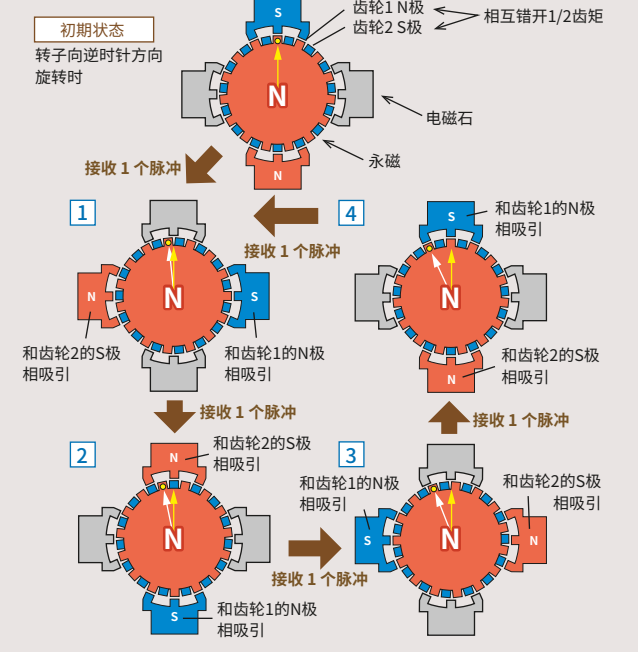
初期状态

转子向逆时针方向旋转时

S

齿轮1 N极
齿轮2 S极

相互错开1/2齿矩

N

电磁石

永磁

N

接收 1 个脉冲

1

S

N

N

和齿轮2的S极相吸引

和齿轮1的N极相吸引

接收 1 个脉冲

4

S

N

N

和齿轮1的N极相吸引

和齿轮2的S极相吸引

接收 1 个脉冲

接收 1 个脉冲

2

N

N

S

和齿轮2的S极相吸引

和齿轮1的N极相吸引

接收 1 个脉冲

3

S

N

N

和齿轮1的N极相吸引

和齿轮2的S极相吸引